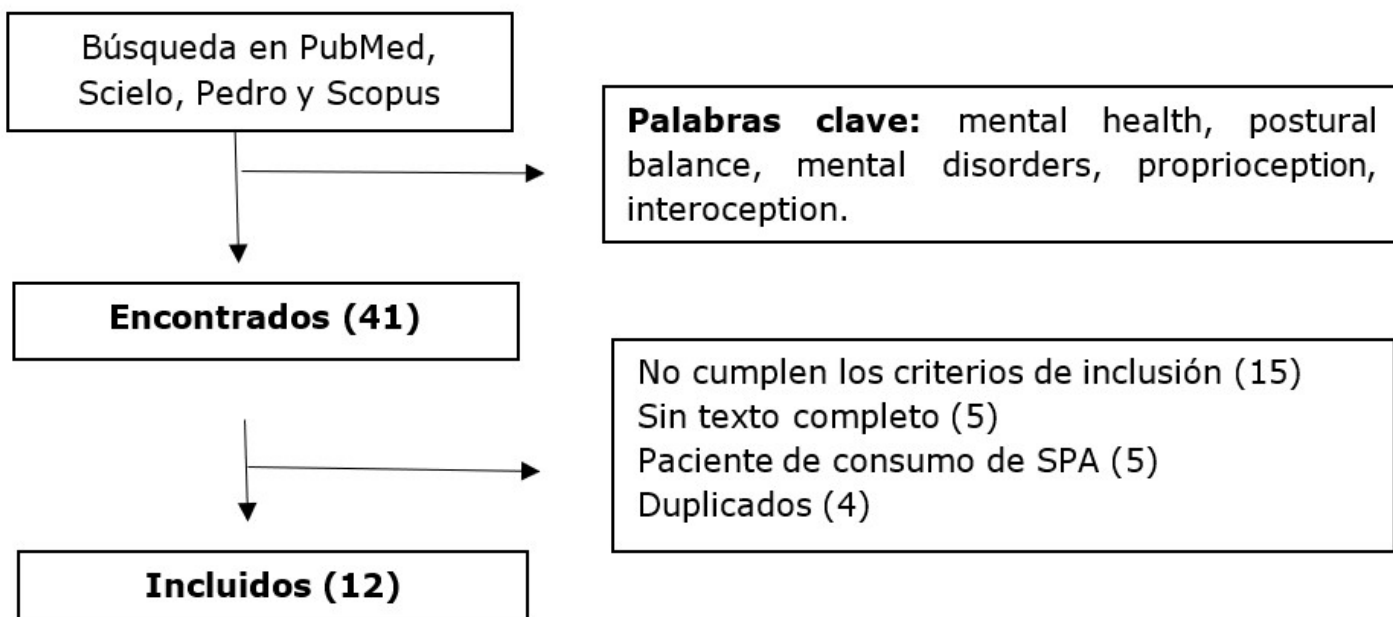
Búsqueda en PubMed, Scielo, Pedro y Scopus

Palabras clave: mental health, postural balance, mental disorders, proprioception, interoception.

Encontrados (41)

No cumplen los criterios de inclusión (15)
Sin texto completo (5)
Paciente de consumo de SPA (5)
Duplicados (4)

Incluidos (12)